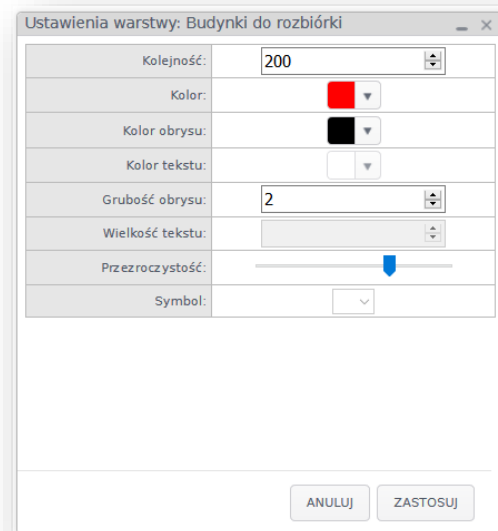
Ustawienia warstwy: Budynki do rozbiórki

| | |
|---|---|
| Kolejność: | 200 |
| Kolor: | |
| Kolor obrysu: | |
| Kolor tekstu: | |
| Grubość obrysu: | 2 |
| Wielkość tekstu: | |
| Przezroczystość: | |
| Symbol: | |

ANULUJ
ZASTOSUJ